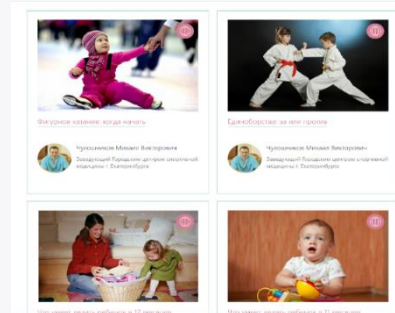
Фигурное катание: когда начать

Чупошников Михаил Викторович

Заведующий Городским центром спортивной медицины г. Екатеринбурга

Единоборства: за или против

Чупошников Михаил Викторович

Заведующий Городским центром спортивной медицины г. Екатеринбурга

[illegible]

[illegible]